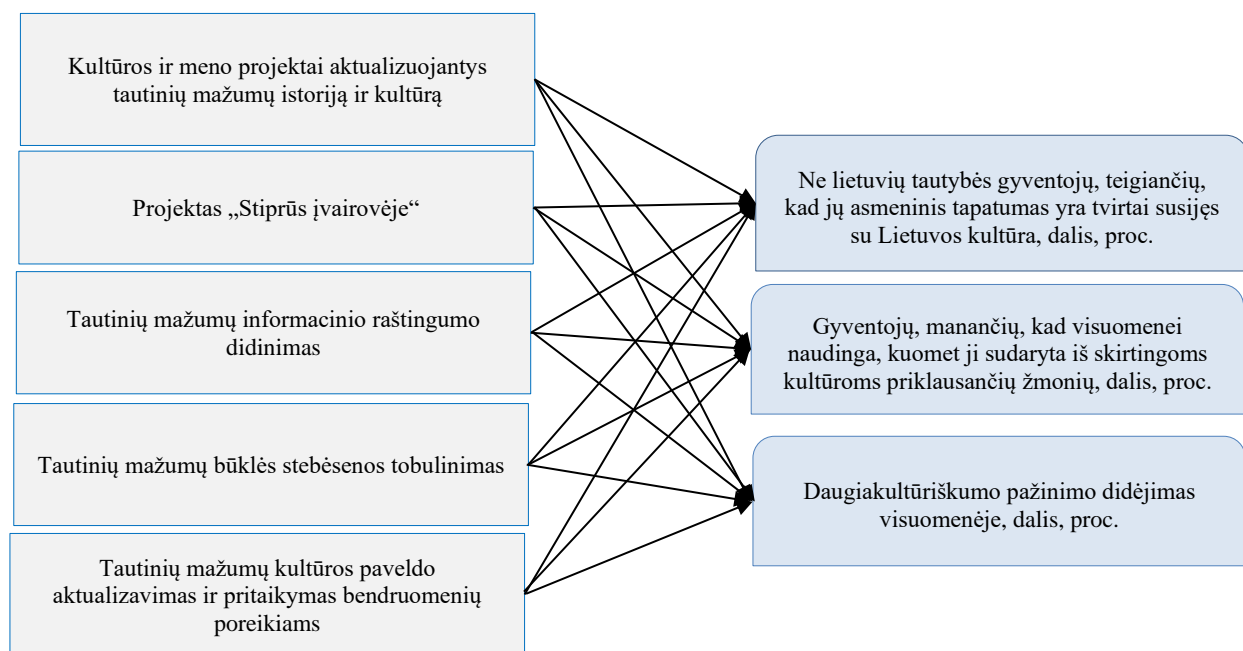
Kultūros ir meno projektai aktualizuojantys tautinių mažumų istoriją ir kultūrą

Projektas „Stiprūs įvairovėje“

Tautinių mažumų informacinio raštingumo didinimas

Tautinių mažumų būklės stebėsenos tobulinimas

Tautinių mažumų kultūros paveldo aktualizavimas ir pritaikymas bendruomenių poreikiams

Ne lietuvių tautybės gyventojų, teigiančių, kad jų asmeninis tapatumas yra tvirtai susijęs su Lietuvos kultūra, dalis, proc.

Gyventojų, manančių, kad visuomenei naudinga, kuomet ji sudaryta iš skirtingoms kultūroms priklausančių žmonių, dalis, proc.

Daugiakultūriškumo pažinimo didėjimas visuomenėje, dalis, proc.